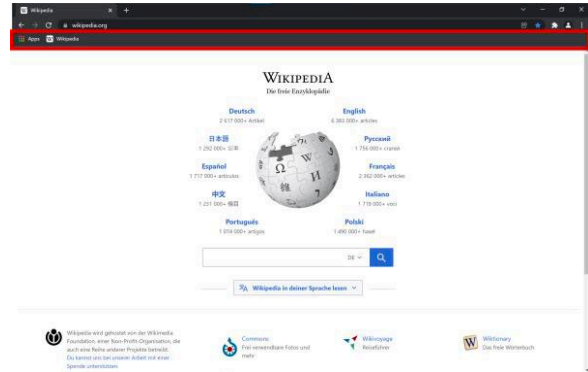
Wikipedia
wikipedia.org
Apps
Wikipedia

WIKIPEDIA
Die freie Enzyklopädie

Deutsch
2 617 000+ Artikel

English
6 383 000+ articles

日本語
1 292 000+ 記事

Русский
1 756 000+ статей

Español
1 717 000+ artículos

Français
2 362 000+ articles

中文
1 231 000+ 條目

Italiano
1 718 000+ voci

Português
1 074 000+ artigos

Polski
1 490 000+ haseł

DE
Wikipedia in deiner Sprache lesen

Wikipedia wird gehostet von der Wikimedia Foundation, einer Non-Profit-Organisation, die auch eine Reihe anderer Projekte betreibt. Du kannst uns bei unserer Arbeit mit einer Spende unterstützen.

Commons
Frei verwendbare Fotos und mehr

Wikivoyage
Reiseführer

Wiktionary
Das freie Wörterbuch